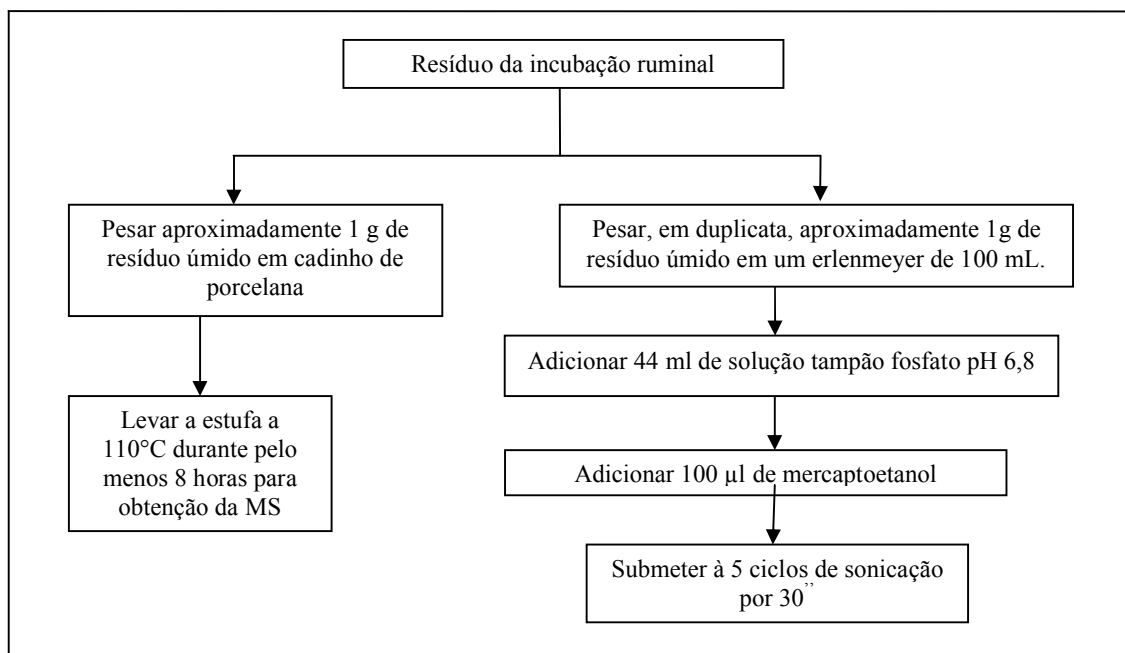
Resíduo da incubação ruminal

Pesar aproximadamente 1 g de resíduo úmido em cadinho de porcelana

Levar a estufa a 110°C durante pelo menos 8 horas para obtenção da MS

Pesar, em duplicata, aproximadamente 1g de resíduo úmido em um erlenmeyer de 100 mL.

Adicionar 44 ml de solução tampão fosfato pH 6,8

Adicionar 100 µl de mercaptoetanol

Submeter à 5 ciclos de sonicação por 30''